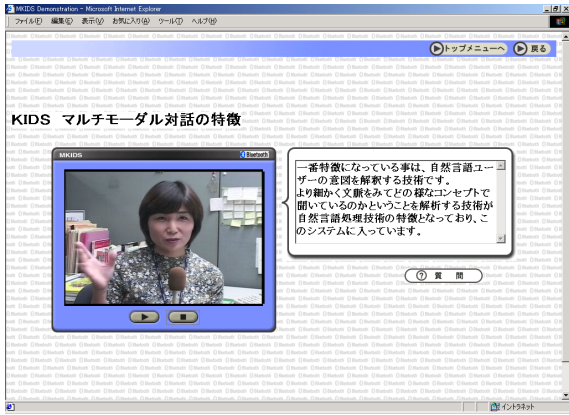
MKIDS Demonstration - Microsoft Internet Explorer

ファイル(F) 編集(E) 表示(V) お気に入り(A) ツール(T) ヘルプ(H)

トップメニューへ 戻る

KIDS マルチモーダル対話の特徴

MKIDS

Bluetooth

一番特徴になっている事は、自然言語ユーザーの意図を解釈する技術です。
より細かく文脈をみてどの様なコンセプトで聞いているのかということを解析する技術が自然言語処理技術の特徴となっており、このシステムに入っています。

質 問

インターネット